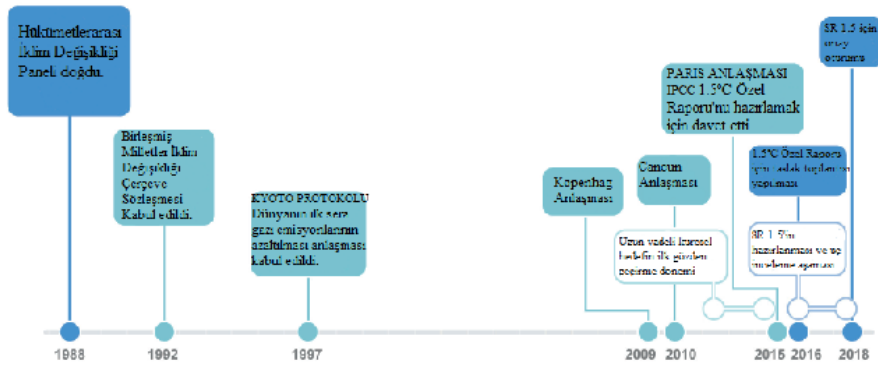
Hükümetlerarası İklim Değişikliği Paneli doğdu.

Birleşmiş Milletler İklim Değişikliği Çerçeve Sözleşmesi Kabul edildi.

KYOTO PROTOKOLU
Dünyanın ilk sera gazı emisyonlarının azaltılması anlaşması kabul edildi.

Kopenhag Anlaşması

Cancun Anlaşması

Uzun vadeli küresel hedefin ilk gözden geçirme dönemi

PARIS ANLAŞMASI
IPCC 1.5°C Özel Raporu'nu hazırlamak için davet etti

1.5°C Özel Raporu için taslak taslakların yapılması

SR 1.5'in hazırlanması ve üç inceleme aşaması

SR 1.5 için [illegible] onaylanması

1988
1992
1997
2009
2010
2015
2016
2018